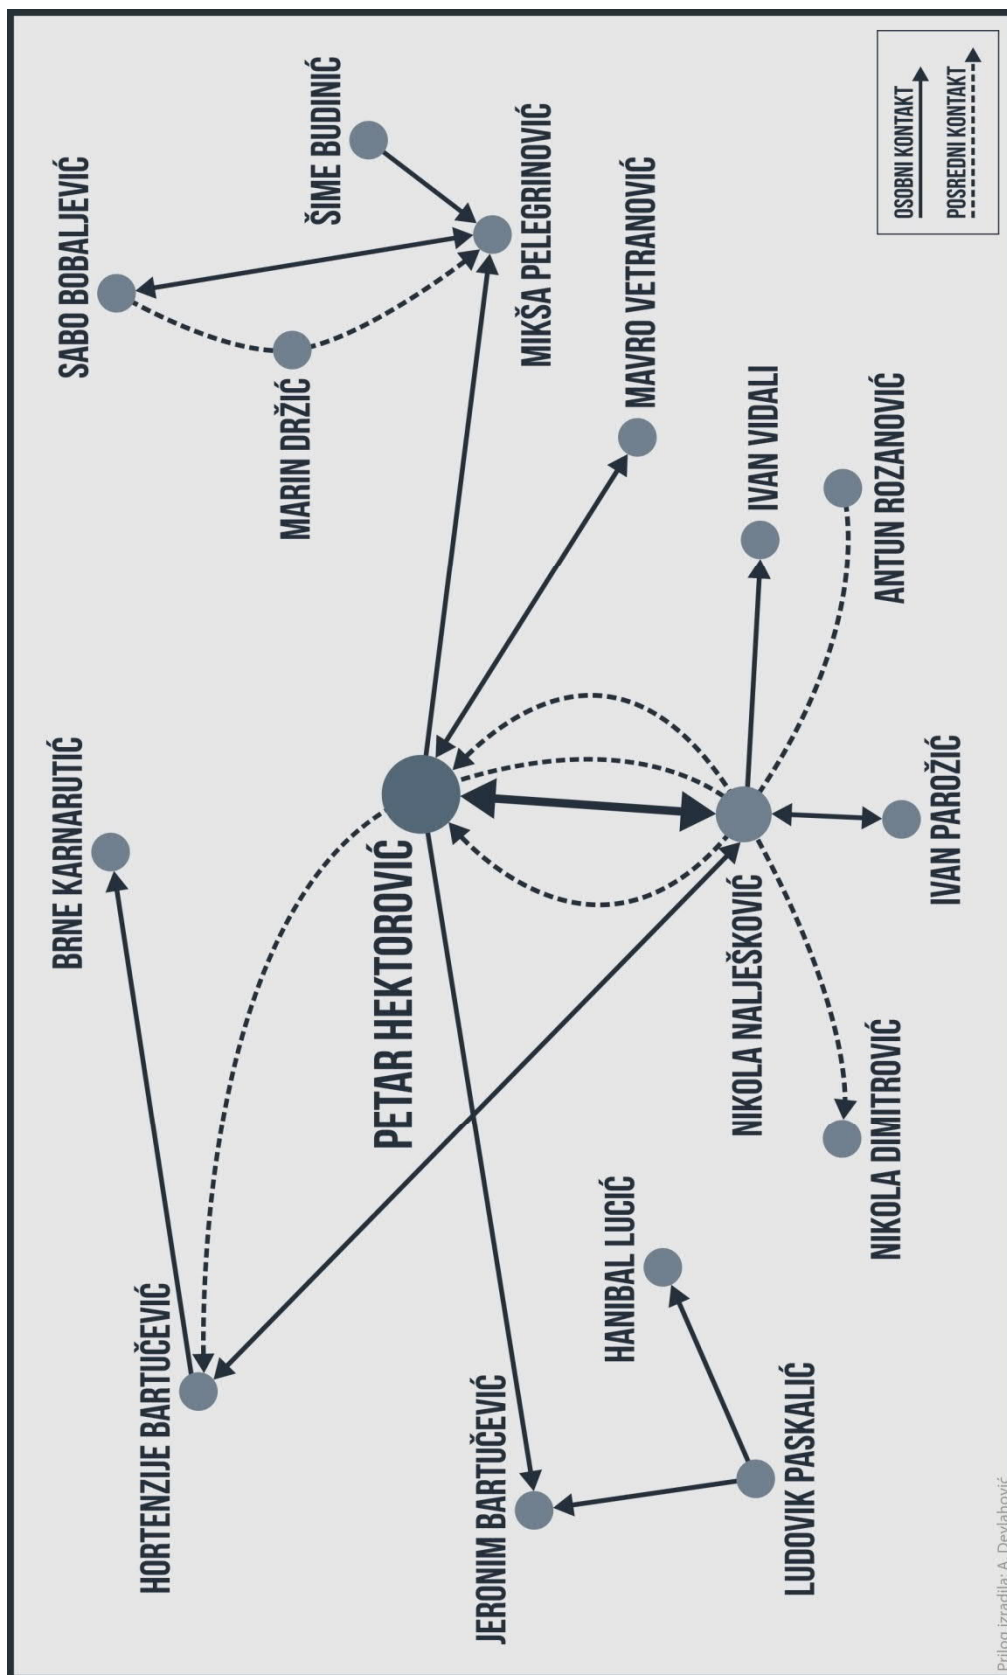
SABO BOBALJEVIĆ

MARIN DRŽIĆ

ŠIME BUDINIĆ

MIKŠA PELEGRINOVIĆ

MAVRO VETRANOVIĆ

IVAN VIDALI

ANTUN ROZANOVIĆ

OSOBNI KONTAKT

POSREDNI KONTAKT

BRNE KARNARUTIĆ

PETAR HEKTOROVIĆ

NIKOLA NALJEŠKOVIĆ

IVAN PAROŽIĆ

NIKOLA DIMITROVIĆ

HORTENZIJE BARTUČEVIĆ

HANIBAL LUCIĆ

JERONIM BARTUČEVIĆ

LUDOVIK PASKALIĆ

Prilog izradila: A. Devlahović